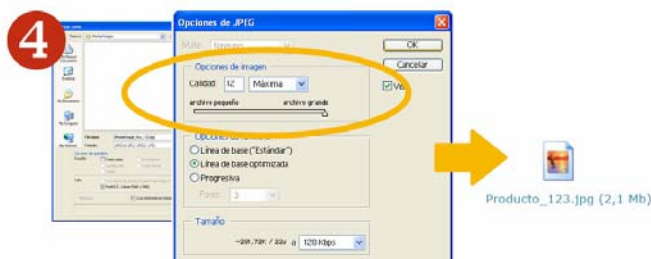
4

Opciones de JPEG

Mate: Ninguno

OK

Cancelar

Vis

Opciones de imagen

Calidad: 12 Máxima

archivo pequeño archivo grande

Opciones de formato

Línea de base ("Estándar")

Línea de base optimizada

Progresiva

Pases: 3

Tamaño

~20.72K / 22s a 128 Kbps

Producto_123.jpg (2,1 Mb)